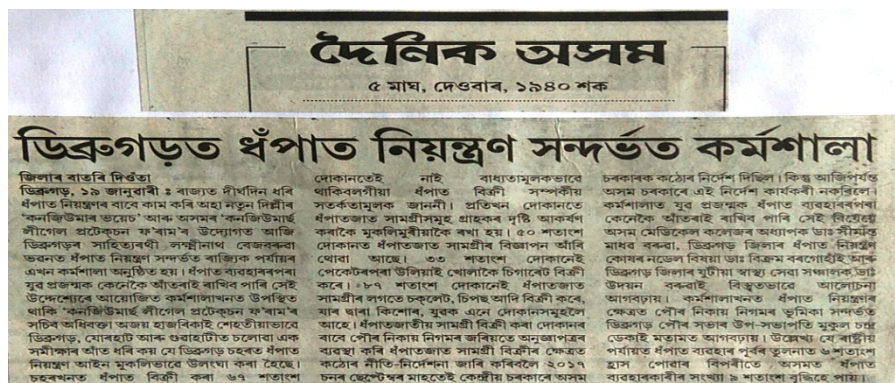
দৈনিক অসম

৫ মাঘ, দেওবাৰ, ১৯৪০ শক

ডিব্ৰুগড়ত ধঁপাত নিয়ন্ত্ৰণ সন্দৰ্ভত কৰ্মশালা

জিলাৰ বাতৰি দিওঁতা
ডিব্ৰুগড়, ১৯ জানুৱাৰী ঃ ৰাজ্যত দীৰ্ঘদিন ধৰি ধঁপাত নিয়ন্ত্ৰণৰ বাবে কাম কৰি অহা নতুন দিল্লীৰ 'কনজিউমাৰ ভয়েচ' আৰু অসমৰ 'কনজিউমাৰ লীগেল প্ৰটেকচন ফ'ৰাম'ৰ উদ্যোগত আজি ডিব্ৰুগড়ৰ সাহিত্যৰথী লক্ষ্মীনাথ বেজবৰুৱা ভৱনত ধঁপাত নিয়ন্ত্ৰণ সন্দৰ্ভত ৰাজ্যিক পৰ্যায়ৰ এখন কৰ্মশালা অনুষ্ঠিত হয়। ধঁপাত ব্যৱহাৰৰপৰা যুৱ প্ৰজন্মক কেনেকৈ আঁতৰাই ৰাখিব পাৰি সেই উদ্দেশ্যেৰে আয়োজিত কৰ্মশালাখনত উপস্থিত থাকি 'কনজিউমাৰ লীগেল প্ৰটেকচন ফ'ৰাম'ৰ সচিব অধিবক্তা অজয় হাজৰিকাই শেহতীয়াভাৱে ডিব্ৰুগড়, যোৰহাট আৰু গুৱাহাটীত চলোৱা এক সমীক্ষাৰ আঁত ধৰি কয় যে ডিব্ৰুগড় চহৰত ধঁপাত নিয়ন্ত্ৰণ আইন মুকলিভাৱে উলংঘা কৰা হৈছে। চহৰখনত ধঁপাত বিক্ৰী কৰা ৬৭ শতাংশ দোকানতেই নাই বাধ্যতামূলকভাৱে থাকিবলগীয়া ধঁপাত বিক্ৰী সম্পৰ্কীয় সতৰ্কতামূলক জাননী। প্ৰতিখন দোকানতে ধঁপাতজাত সামগ্ৰীসমূহ গ্ৰাহকৰ দৃষ্টি আকৰ্ষণ কৰাকৈ মুকলিমুৰীয়াকৈ ৰখা হয়। ৫০ শতাংশ দোকানত ধঁপাতজাত সামগ্ৰীৰ বিজ্ঞাপন আঁৰি থোৱা আছে। ৩৩ শতাংশ দোকানেই পেকেটৰপৰা উলিয়াই খোলাকৈ চিগাৰেট বিক্ৰী কৰে। ৮৭ শতাংশ দোকানেই ধঁপাতজাত সামগ্ৰীৰ লগতে চকলেট, চিপছ আদি বিক্ৰী কৰে, যাৰ দ্বাৰা কিশোৰ, যুৱক এনে দোকানসমূহলৈ আহে। ধঁপাতজাতীয় সামগ্ৰী বিক্ৰী কৰা দোকানৰ বাবে পৌৰ নিকায় নিগমৰ জৰিয়তে অনুজ্ঞাপত্ৰৰ ব্যৱস্থা কৰি ধঁপাতজাত সামগ্ৰী বিক্ৰীৰ ক্ষেত্ৰত কঠোৰ নীতি-নিৰ্দেশনা জাৰি কৰিবলৈ ২০১৭ চনৰ ছেপ্টেম্বৰ মাহতেই কেন্দ্ৰীয় চৰকাৰে অসম চৰকাৰক কঠোৰ নিৰ্দেশ দিছিল। কিন্তু আজিপৰ্যন্ত অসম চৰকাৰে এই নিৰ্দেশ কাৰ্যকৰী নকৰিলে। কৰ্মশালাত যুৱ প্ৰজন্মক ধঁপাত ব্যৱহাৰৰপৰা কেনেকৈ আঁতৰাই ৰাখিব পাৰি সেই বিষয়ত অসম মেডিকেল কলেজৰ অধ্যাপক ডাঃ সীমান্ত মাধৱ বৰুৱা, ডিব্ৰুগড় জিলাৰ ধঁপাত নিয়ন্ত্ৰণ কোষৰ নডেল বিষয়া ডাঃ বিক্ৰম বৰগোহাঁই আৰু ডিব্ৰুগড় জিলাৰ যুটীয়া স্বাস্থ্য সেৱা সঞ্চালক ডাঃ উদয়ন বৰুৱাই বিস্তৃতভাৱে আলোচনা আগবঢ়ায়। কৰ্মশালাখনত ধঁপাত নিয়ন্ত্ৰণৰ ক্ষেত্ৰত পৌৰ নিকায় নিগমৰ ভূমিকা সন্দৰ্ভত ডিব্ৰুগড় পৌৰ সভাৰ উপ-সভাপতি মুকুল চন্দ্ৰ ডেকাই মতামত আগবঢ়ায়। উল্লেখ্য যে ৰাষ্ট্ৰীয় পৰ্যায়ত ধঁপাত ব্যৱহাৰ পূৰ্বৰ তুলনাত ৬ শতাংশ হ্ৰাস পোৱাৰ বিপৰীতে অসমত ধঁপাত ব্যৱহাৰকাৰীৰ সংখ্যা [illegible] শতাংশ বৃদ্ধিহে পাইছে।